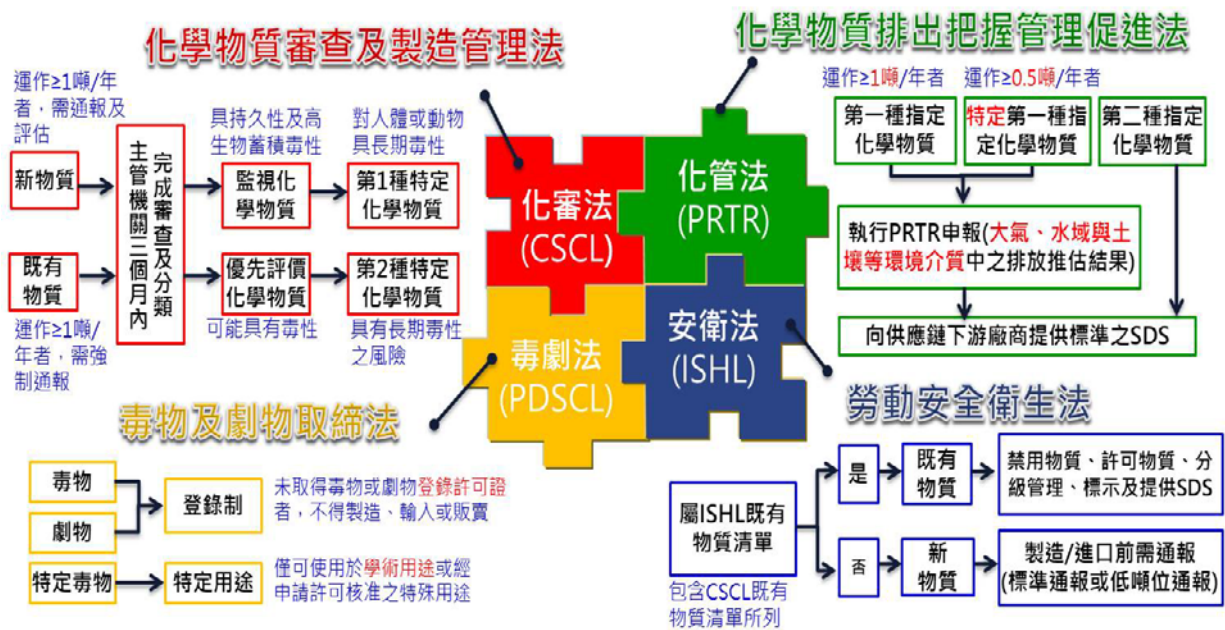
化學物質審查及製造管理法

運作≥1噸/年者，需通報及評估

新物質

既有物質

運作≥1噸/年者，需強制通報

主管機關三個月內完成審查及分類

具持久性及高生物蓄積毒性

監視化學物質

優先評價化學物質

可能具有毒性

對人體或動物具長期毒性

第1種特定化學物質

第2種特定化學物質

具有長期毒性之風險

化學物質排出把握管理促進法

運作≥1噸/年者

運作≥0.5噸/年者

第一種指定化學物質

特定第一種指定化學物質

第二種指定化學物質

執行PRTR申報(大氣、水域與土壤等環境介質中之排放推估結果)

向供應鏈下游廠商提供標準之SDS

化審法 (CSCL)

化管法 (PRTR)

毒劇法 (PDSCL)

安衛法 (ISHL)

毒物及劇物取締法

毒物

劇物

登錄制

未取得毒物或劇物登錄許可證者，不得製造、輸入或販賣

特定毒物

特定用途

僅可使用於學術用途或經申請許可核准之特殊用途

勞動安全衛生法

屬ISHL既有物質清單

包含CSCL既有物質清單所列

是

既有物質

禁用物質、許可物質、分級管理、標示及提供SDS

否

新物質

製造/進口前需通報 (標準通報或低噸位通報)